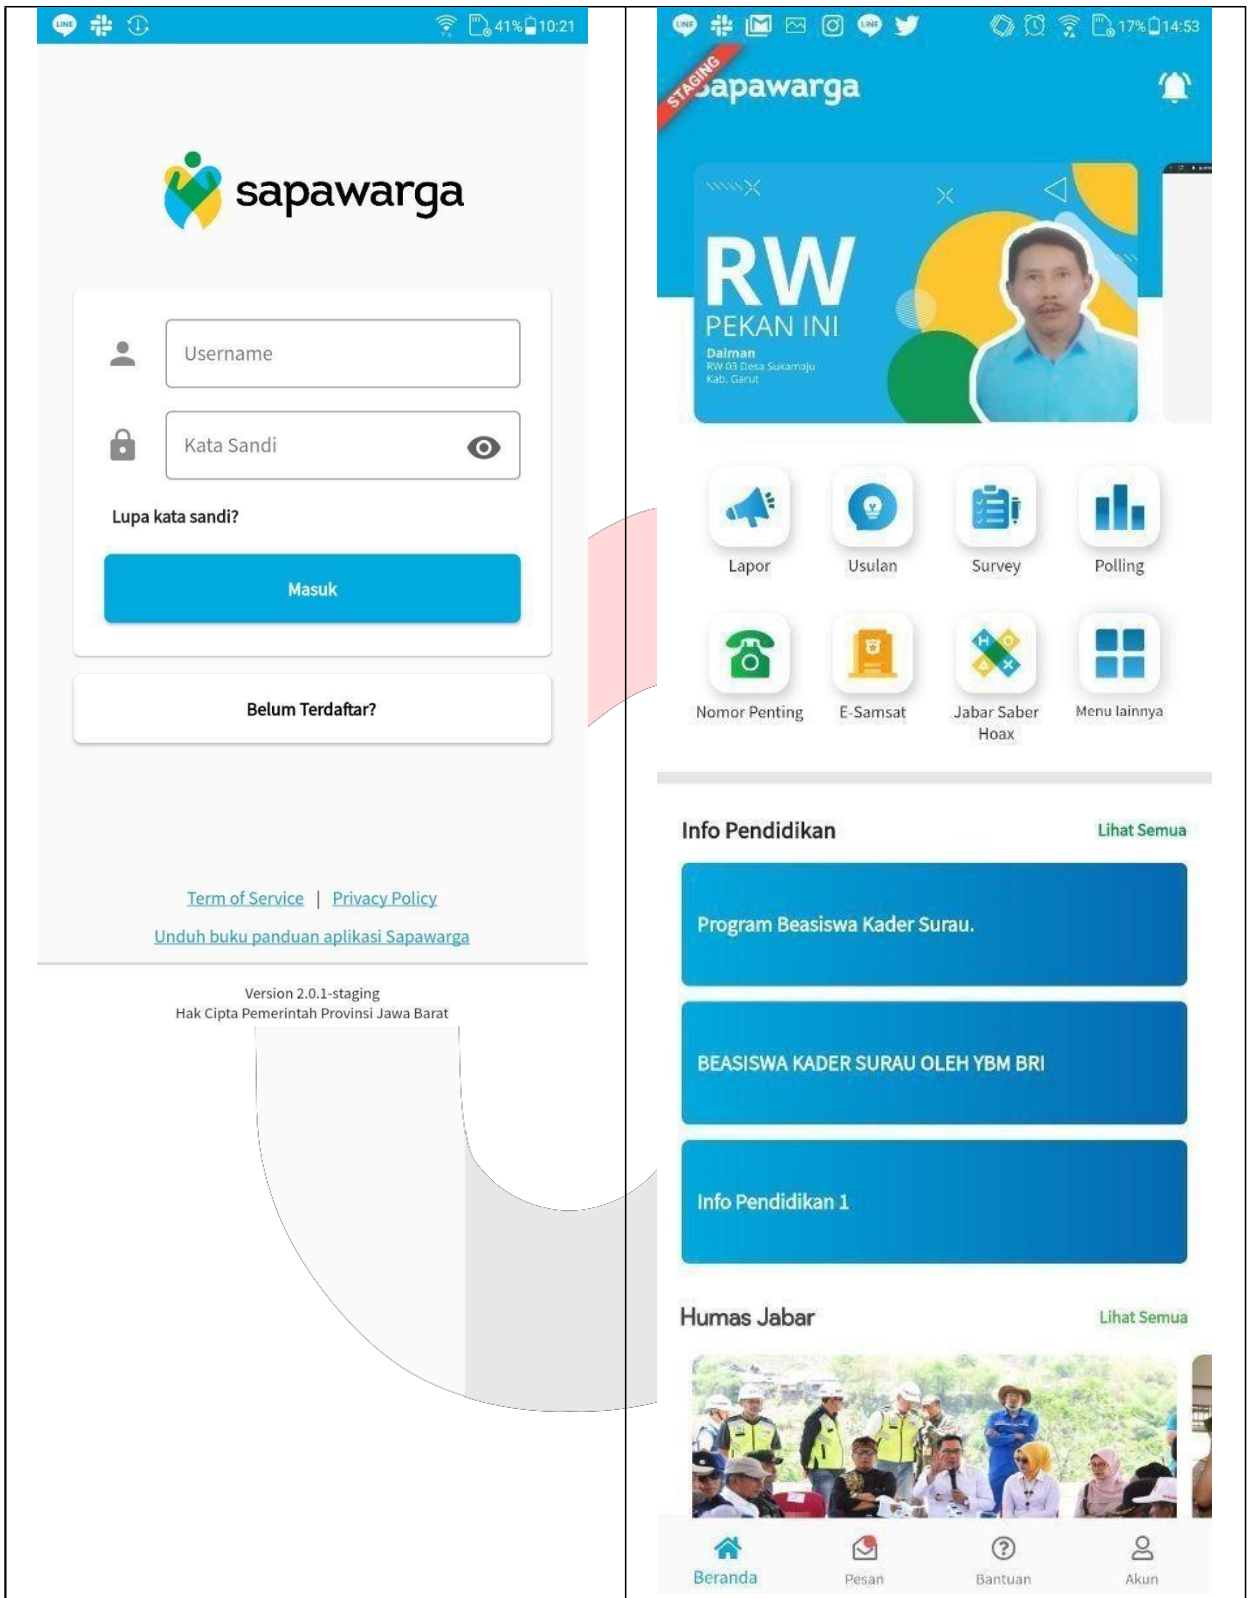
41% 10:21

sapawarga

Username

Kata Sandi

Lupa kata sandi?

Masuk

Belum Terdaftar?

Term of Service | Privacy Policy

Unduh buku panduan aplikasi Sapawarga

Version 2.0.1-staging
Hak Cipta Pemerintah Provinsi Jawa Barat

17% 14:53

STAGING sapawarga

RW
PEKAN INI
Dalman
RW 03 Desa Sukamaju
Kab. Garut

Lapor
Usulan
Survey
Polling
Nomor Penting
E-Samsat
Jabar Saber Hoax
Menu lainnya

Info Pendidikan
Lihat Semua

Program Beasiswa Kader Surau.

BEASISWA KADER SURAU OLEH YBM BRI

Info Pendidikan 1

Humas Jabar
Lihat Semua

Beranda
Pesan
Bantuan
Akun